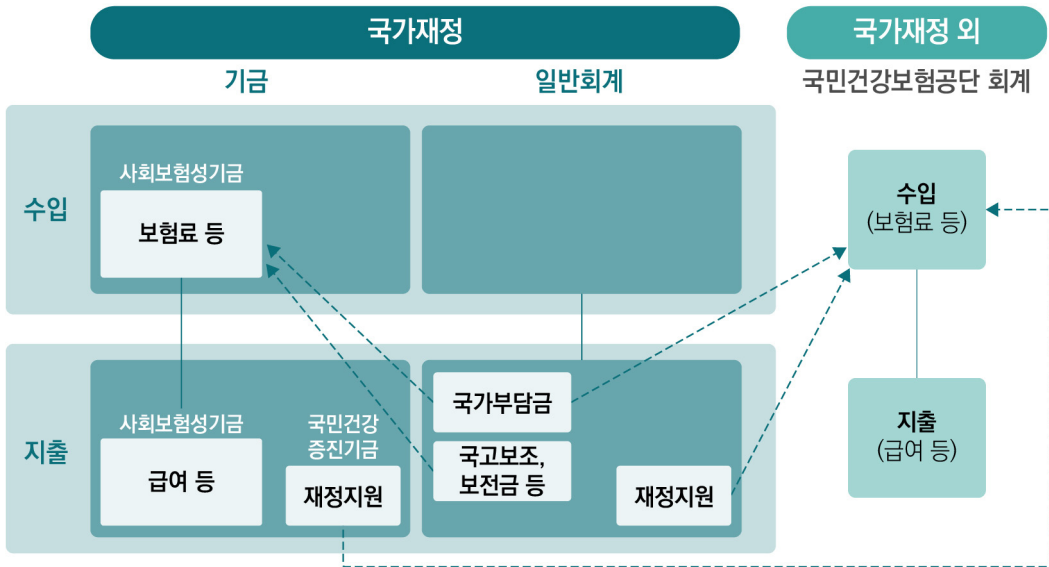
국가재정

국가재정 외

기금

일반회계

국민건강보험공단 회계

수입

사회보험성기금

보험료 등

수입
(보험료 등)

지출

사회보험성기금

급여 등

국민건강
증진기금

재정지원

국가부담금

국고보조,
보전금 등

재정지원

지출
(급여 등)